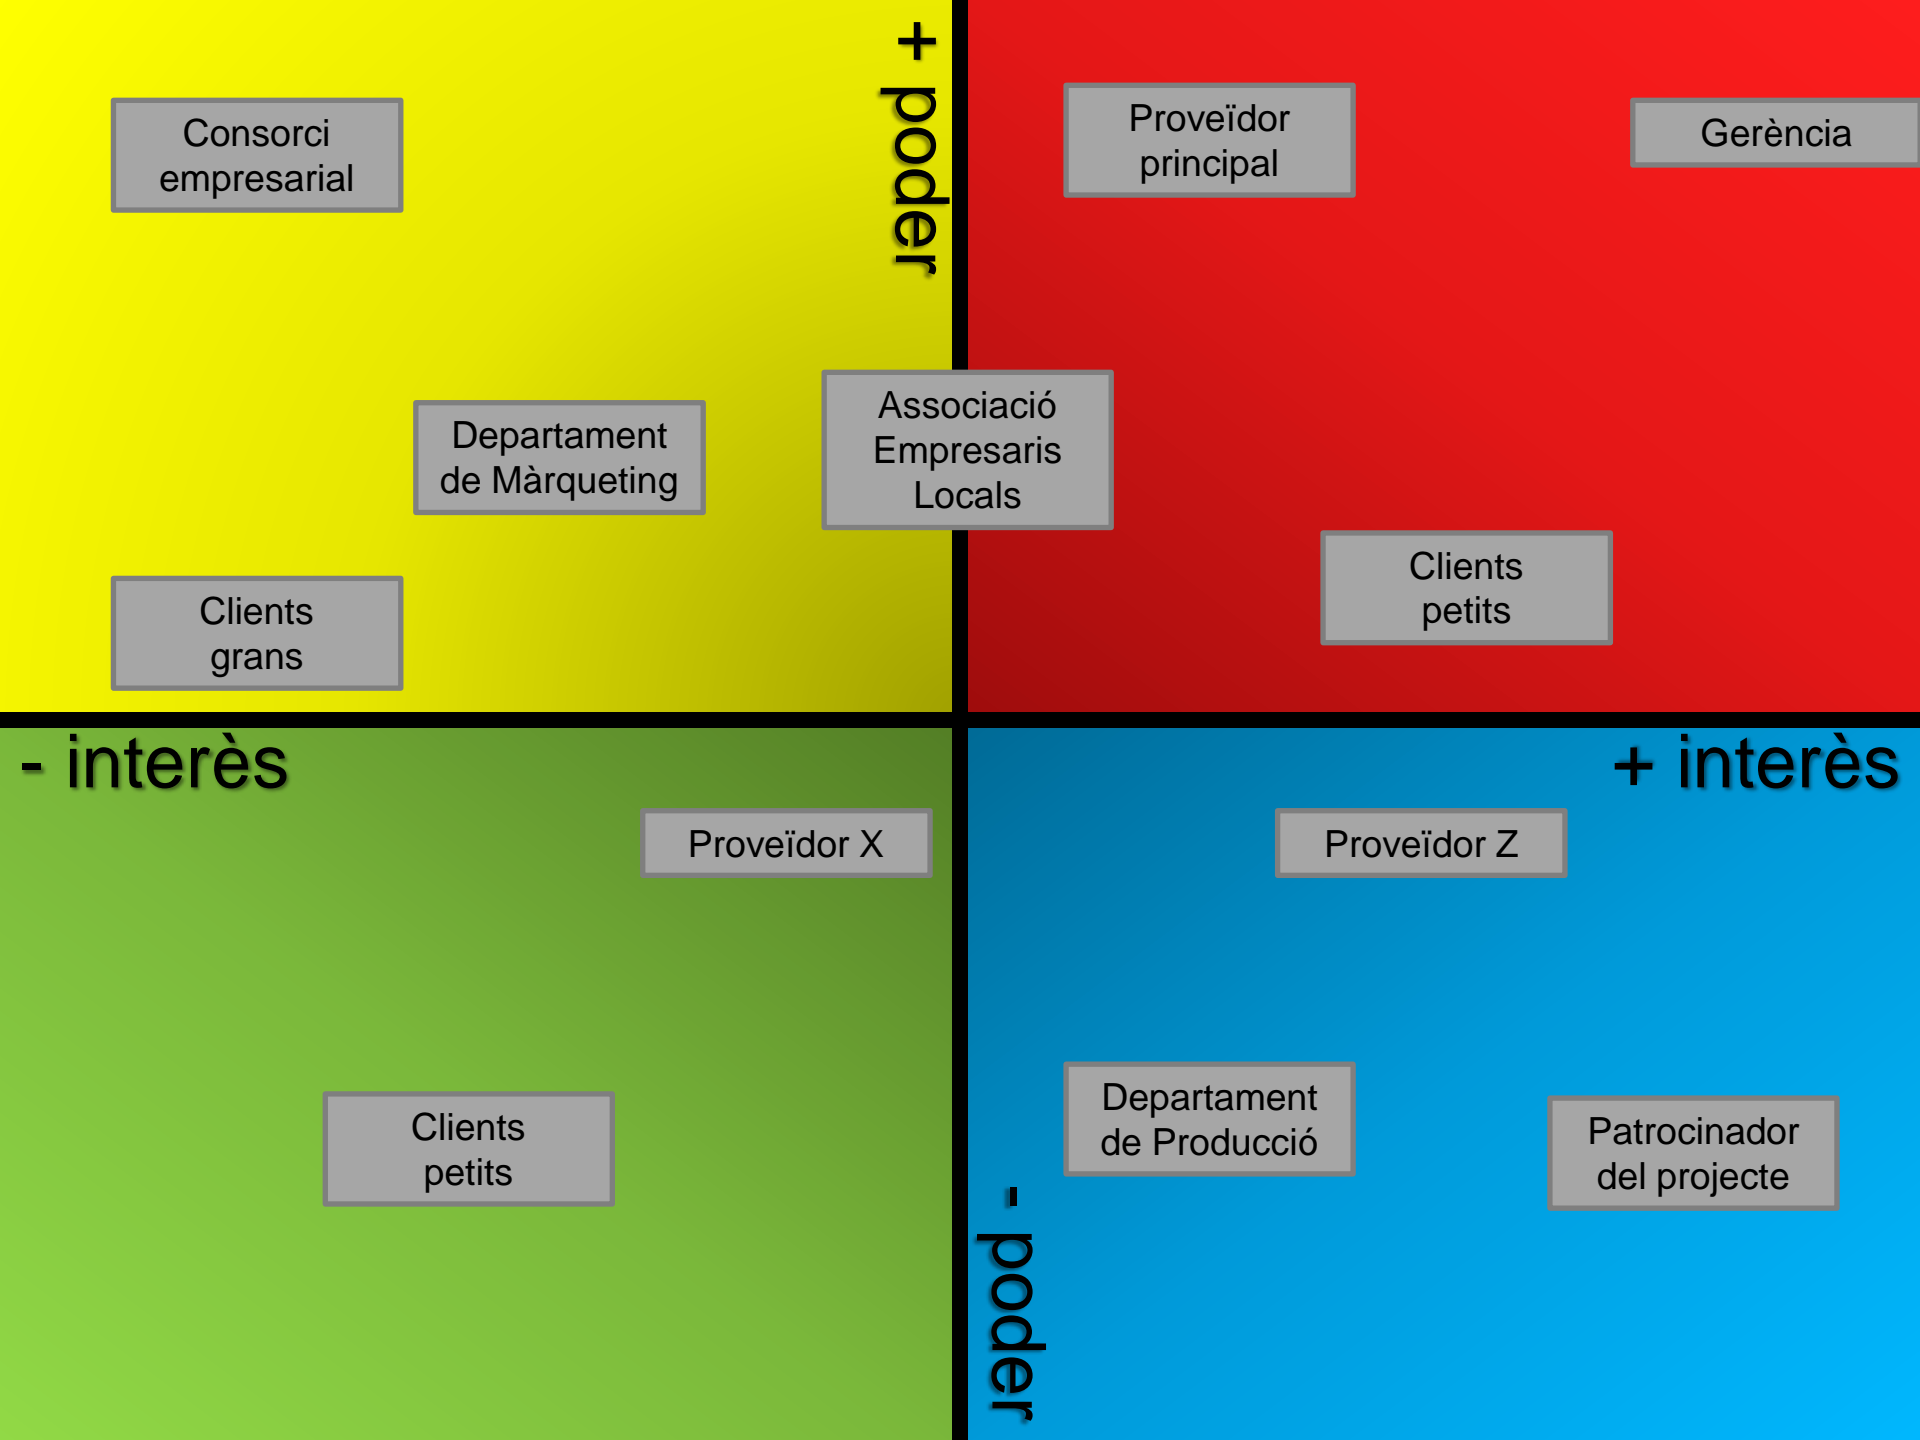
Consorci empresarial

+ poder

Proveïdor principal

Gerència

Departament de Màrqueting

Associació Empresaris Locals

Clients petits

Clients grans

- interès

+ interès

Proveïdor X

Proveïdor Z

Clients petits

Departament de Producció

Patrocinador del projecte

- poder